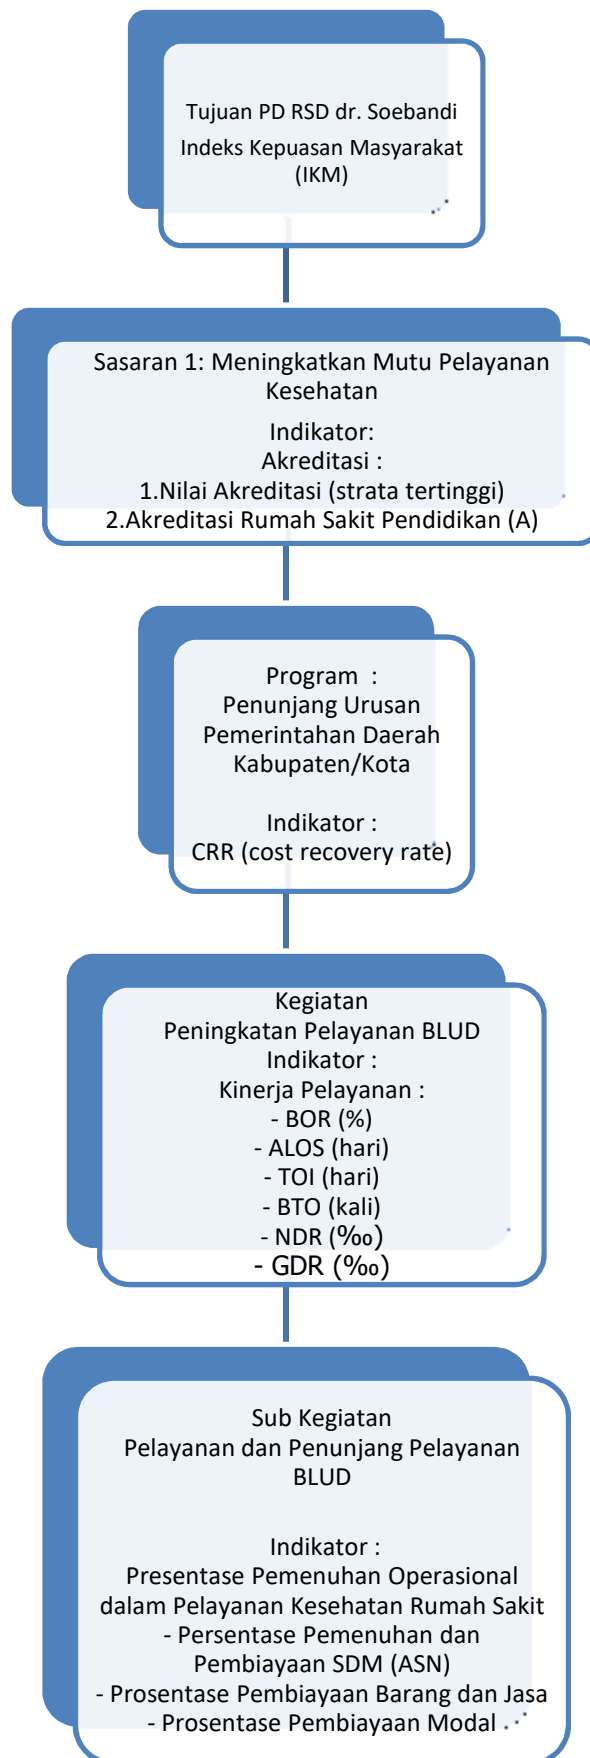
Tujuan PD RSD dr. Soebandi

Indeks Kepuasan Masyarakat (IKM)

Sasaran 1: Meningkatkan Mutu Pelayanan Kesehatan

Indikator:
Akreditasi :
1.Nilai Akreditasi (strata tertinggi)
2.Akreditasi Rumah Sakit Pendidikan (A)

Program :
Penunjang Urusan Pemerintahan Daerah Kabupaten/Kota

Indikator :
CRR (cost recovery rate)

Kegiatan
Peningkatan Pelayanan BLUD
Indikator :
Kinerja Pelayanan :
- BOR (%)
- ALOS (hari)
- TOI (hari)
- BTO (kali)
- NDR (‰)
- GDR (‰)

Sub Kegiatan
Pelayanan dan Penunjang Pelayanan BLUD

Indikator :
Presentase Pemenuhan Operasional dalam Pelayanan Kesehatan Rumah Sakit
- Persentase Pemenuhan dan Pembiayaan SDM (ASN)
- Prosentase Pembiayaan Barang dan Jasa
- Prosentase Pembiayaan Modal